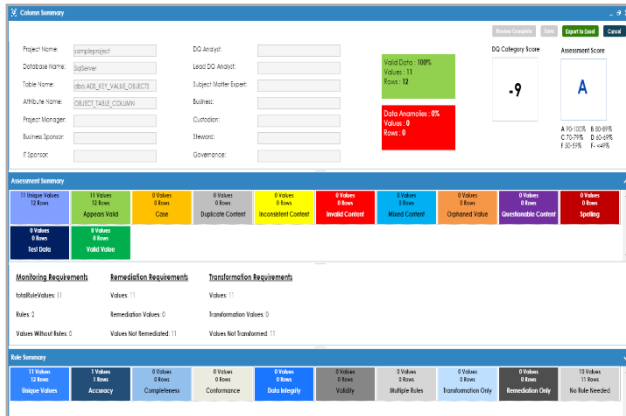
Column Summary

Review Complete | Edit | Export to Excel | Cancel

Project Name: sampleproject
Database Name: SqlServer
Table Name: dbo.ADE_KEY_VALUE_OBJECTS
Attribute Name: OBJECT_TABLE_COLUMN
Project Manager:
Business Sponsor:
IT Sponsor:

DQ Analyst:
Lead DQ Analyst:
Subject Matter Expert:
Business:
Custodian:
Steward:
Governance:

Valid Data : 100%
Values : 11
Rows : 12

Data Anomalies : 0%
Values : 0
Rows : 0

DQ Category Score
-9

Assessment Score
A

A 90-100% B 80-89%
C 70-79% D 60-69%
F 50-59% F- <49%

Assesment Summary

| 11 Unique Values 12 Rows | 11 Values 12 Rows Appears Valid | 0 Values 0 Rows Case | 0 Values 0 Rows Duplicate Content | 0 Values 0 Rows Inconsistent Content | 0 Values 0 Rows Invalid Content | 0 Values 0 Rows Mixed Content | 0 Values 0 Rows Orphaned Value | 0 Values 0 Rows Questionable Content | 0 Values 0 Rows Spelling |
|---|---|---|---|---|---|---|---|---|---|
| 0 Values 0 Rows Test Data | 0 Values 0 Rows Valid Value | | | | | | | | |

Monitoring Requirements
totalRoleValues: 11
Rules: 2
Values Without Rules: 0

Remediation Requirements
Values: 11
Remediation Values: 0
Values Not Remediated: 11

Transformation Requirements
Values: 11
Transformation Values: 0
Values Not Transformed: 11

Role Summary

| 11 Values 12 Rows Unique Values | 1 Values 1 Rows Accuracy | 0 Values 0 Rows Completeness | 0 Values 0 Rows Conformance | 0 Values 0 Rows Data Integrity | 0 Values 0 Rows Validity | 0 Values 0 Rows Multiple Rules | 0 Values 0 Rows Transformation Only | 0 Values 0 Rows Remediation Only | 10 Values 11 Rows No Rule Needed |
|---|---|---|---|---|---|---|---|---|---|